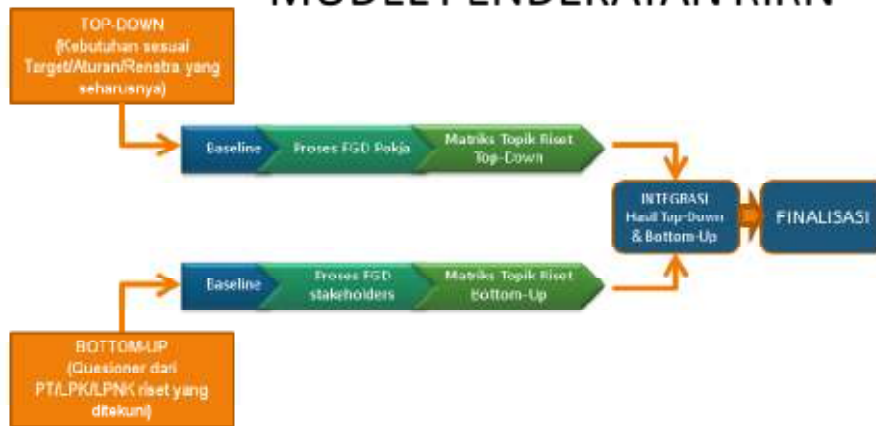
MODEL PENDEKATAN RIRN

TOP-DOWN (Kebutuhan sesuai Target/Aturan/Renstra yang seharusnya)

Baseline

Proses FGD Pokja

Matriks Topik Riset Top-Down

INTEGRASI Hasil Top-Down & Bottom-Up

FINALISASI

Baseline

Proses FGD stakeholders

Matriks Topik Riset Bottom-Up

BOTTOM-UP (Quesioner dari PT/LPK/LPNK riset yang ditekuni)